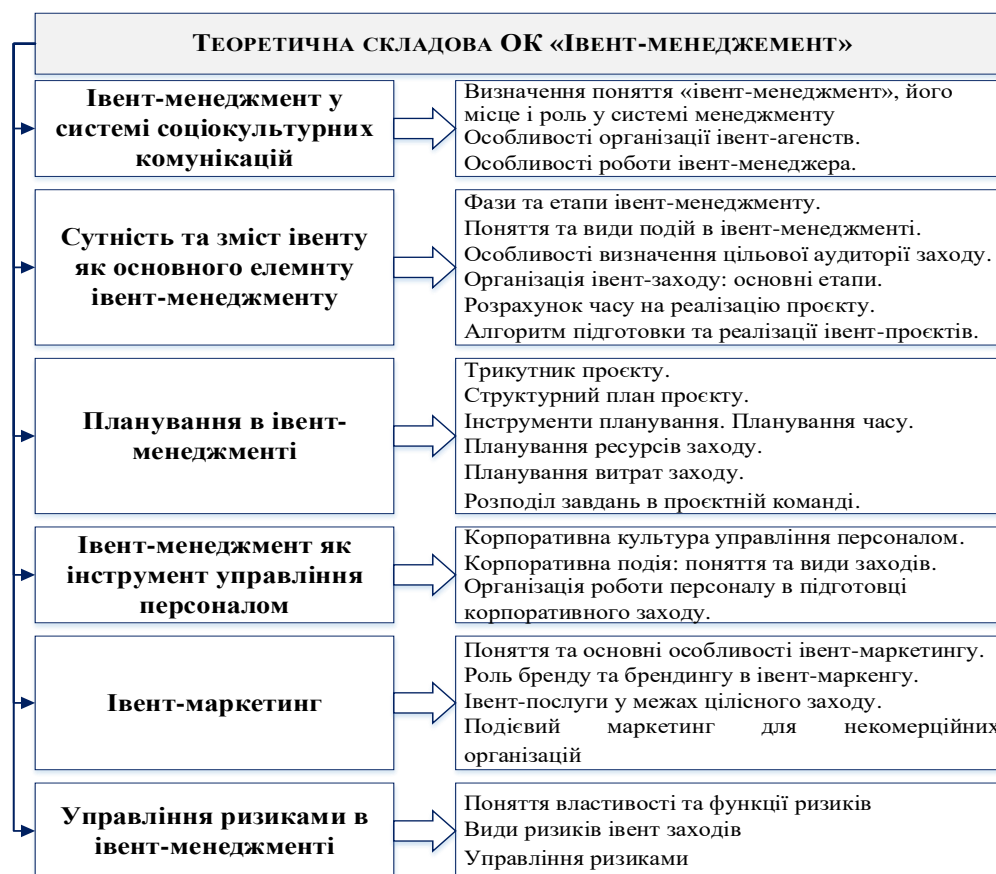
ТЕОРЕТИЧНА СКЛАДОВА ОК «ІВЕНТ-МЕНЕДЖЕМЕНТ»

Івент-менеджмент у системі соціокультурних комунікацій

Визначення поняття «івент-менеджмент», його місце і роль у системі менеджменту
Особливості організації івент-агенств.
Особливості роботи івент-менеджера.

Сутність та зміст івенту як основного елемнту івент-менеджменту

Фази та етапи івент-менеджменту.
Поняття та види подій в івент-менеджменті.
Особливості визначення цільової аудиторії заходу.
Організація івент-заходу: основні етапи.
Розрахунок часу на реалізацію проєкту.
Алгоритм підготовки та реалізації івент-проєктів.

Планування в івент-менеджменті

Трикутник проєкту.
Структурний план проєкту.
Інструменти планування. Планування часу.
Планування ресурсів заходу.
Планування витрат заходу.
Розподіл завдань в проєктній команді.

Івент-менеджмент як інструмент управління персоналом

Корпоративна культура управління персоналом.
Корпоративна подія: поняття та види заходів.
Організація роботи персоналу в підготовці корпоративного заходу.

Івент-маркетинг

Поняття та основні особливості івент-маркетингу.
Роль бренду та брендингу в івент-маркенгу.
Івент-послуги у межах цілісного заходу.
Подієвий маркетинг для некомерційних організацій

Управління ризиками в івент-менеджменті

Поняття властивості та функції ризиків
Види ризиків івент заходів
Управління ризиками